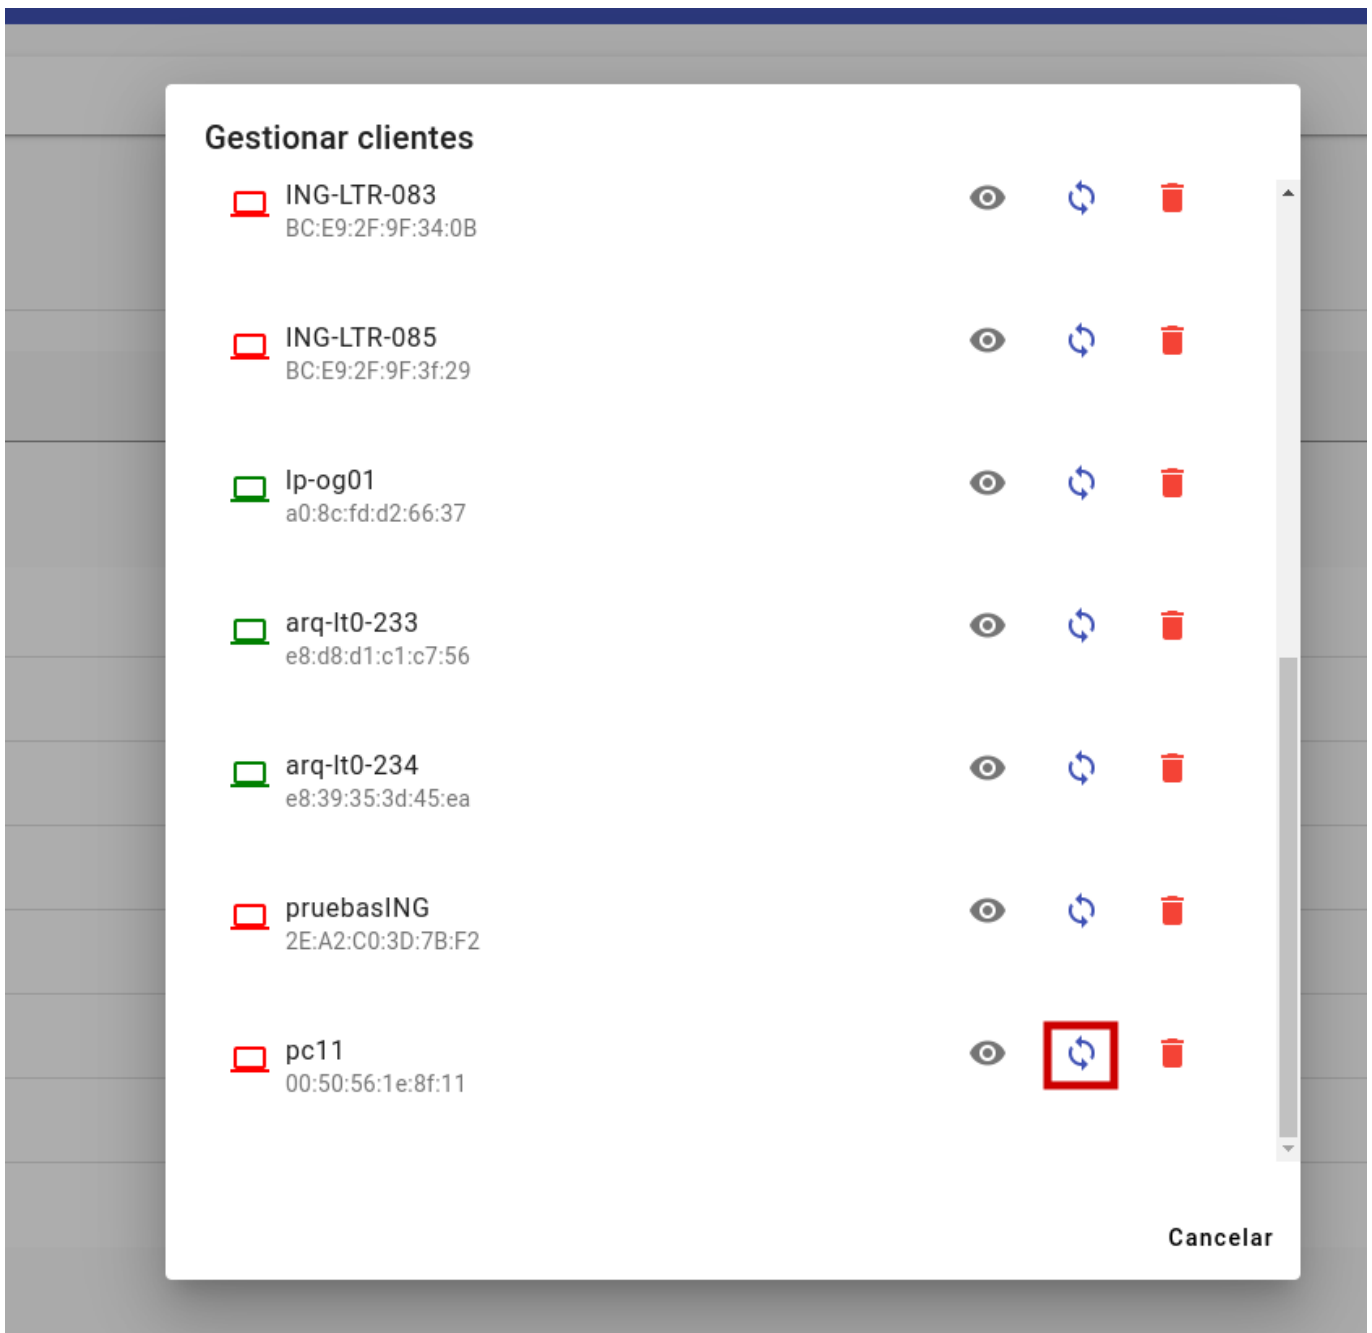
Gestionar clientes

ING-LTR-083
BC:E9:2F:9F:34:0B

ING-LTR-085
BC:E9:2F:9F:3f:29

lp-og01
a0:8c:fd:d2:66:37

arq-lt0-233
e8:d8:d1:c1:c7:56

arq-lt0-234
e8:39:35:3d:45:ea

pruebasING
2E:A2:C0:3D:7B:F2

pc11
00:50:56:1e:8f:11

Cancelar